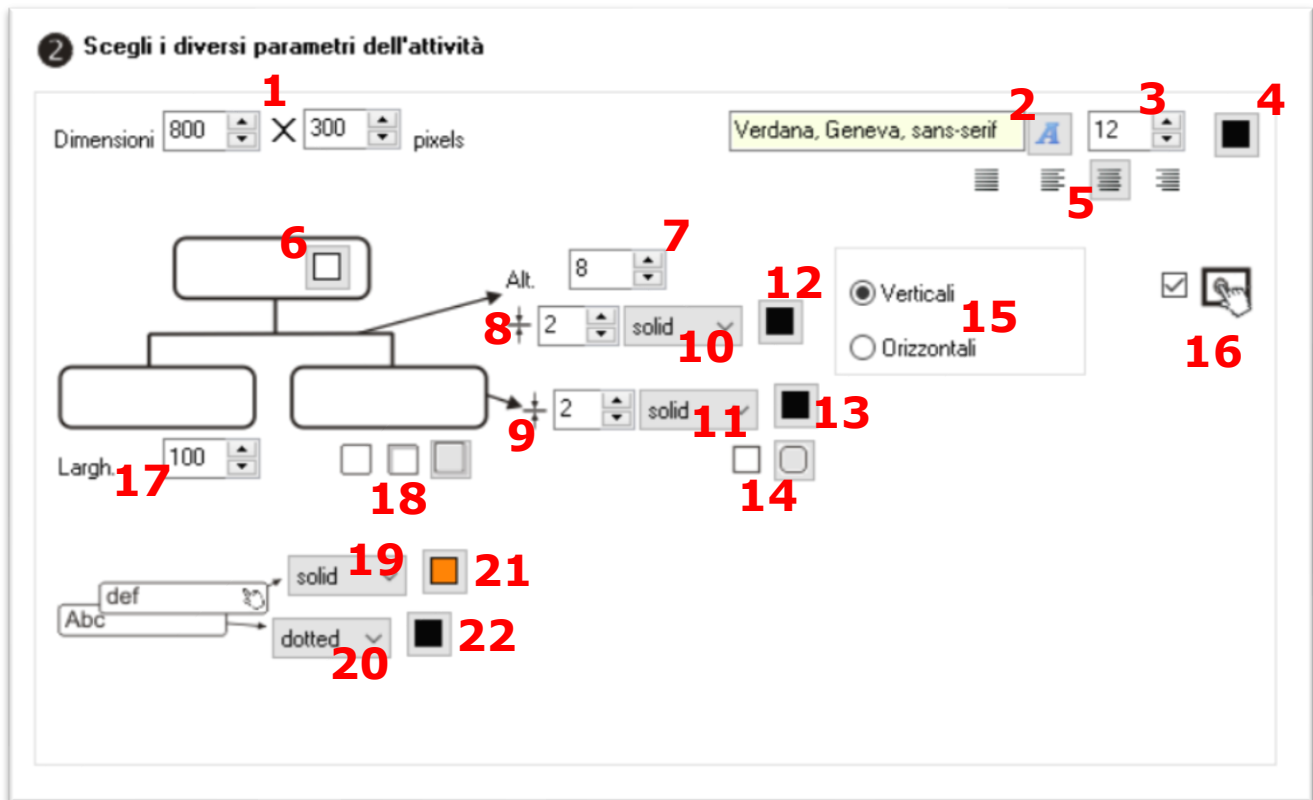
2 Scegli i diversi parametri dell'attività

1
Dimensioni 800 X 300 pixels

Verdana, Geneva, sans-serif 2 A 12 3 4

5

6

Alt. 8 7

12

8 2 solid 10

Verticali 15

Orizzontali

16

9 2 solid 11 13

Largh. 100 17

18

14

solid 19 21

def

Abc

dotted 20 22